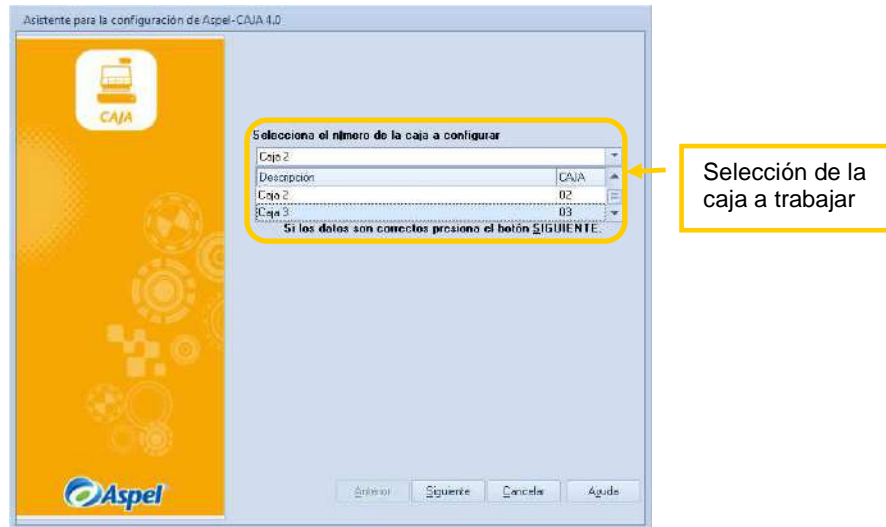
Asistente para la configuración de Aspel-CAJA 4.0

CAJA

Selecciona el número de la caja a configurar

Caja 2

| Descripción | CAJA |
|---|---|
| Caja 2 | 02 |
| Caja 3 | 03 |

Si los datos son correctos presiona el botón SIGUIENTE.

Selección de la caja a trabajar

Aspel

Anterior Siguiente Cancelar Ayuda